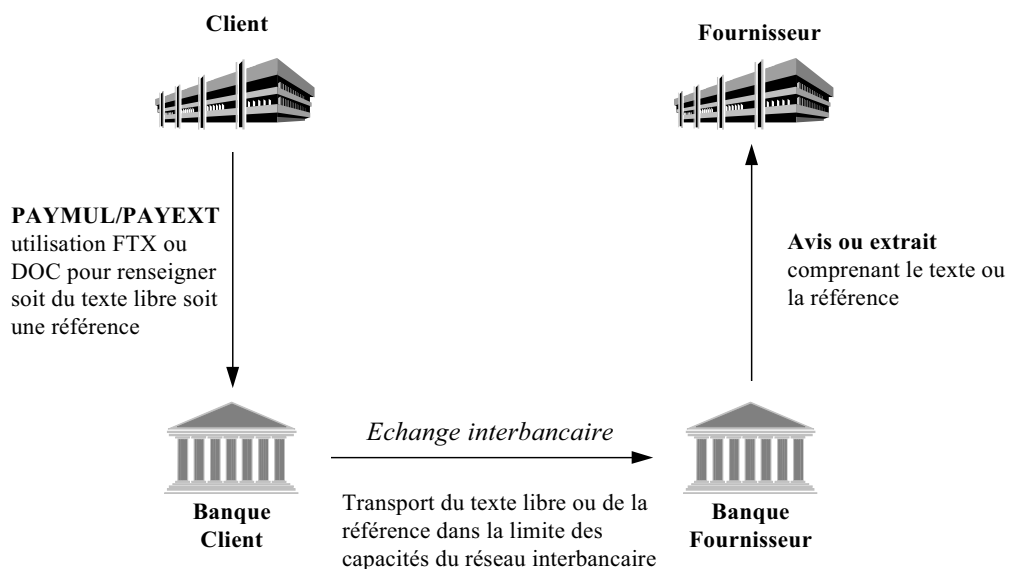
Client

Fournisseur

PAYMUL/PAYEXT utilisation FTX ou DOC pour renseigner soit du texte libre soit une référence

Avis ou extrait comprenant le texte ou la référence

Echange interbancaire

Banque Client

Transport du texte libre ou de la référence dans la limite des capacités du réseau interbancaire

Banque Fournisseur